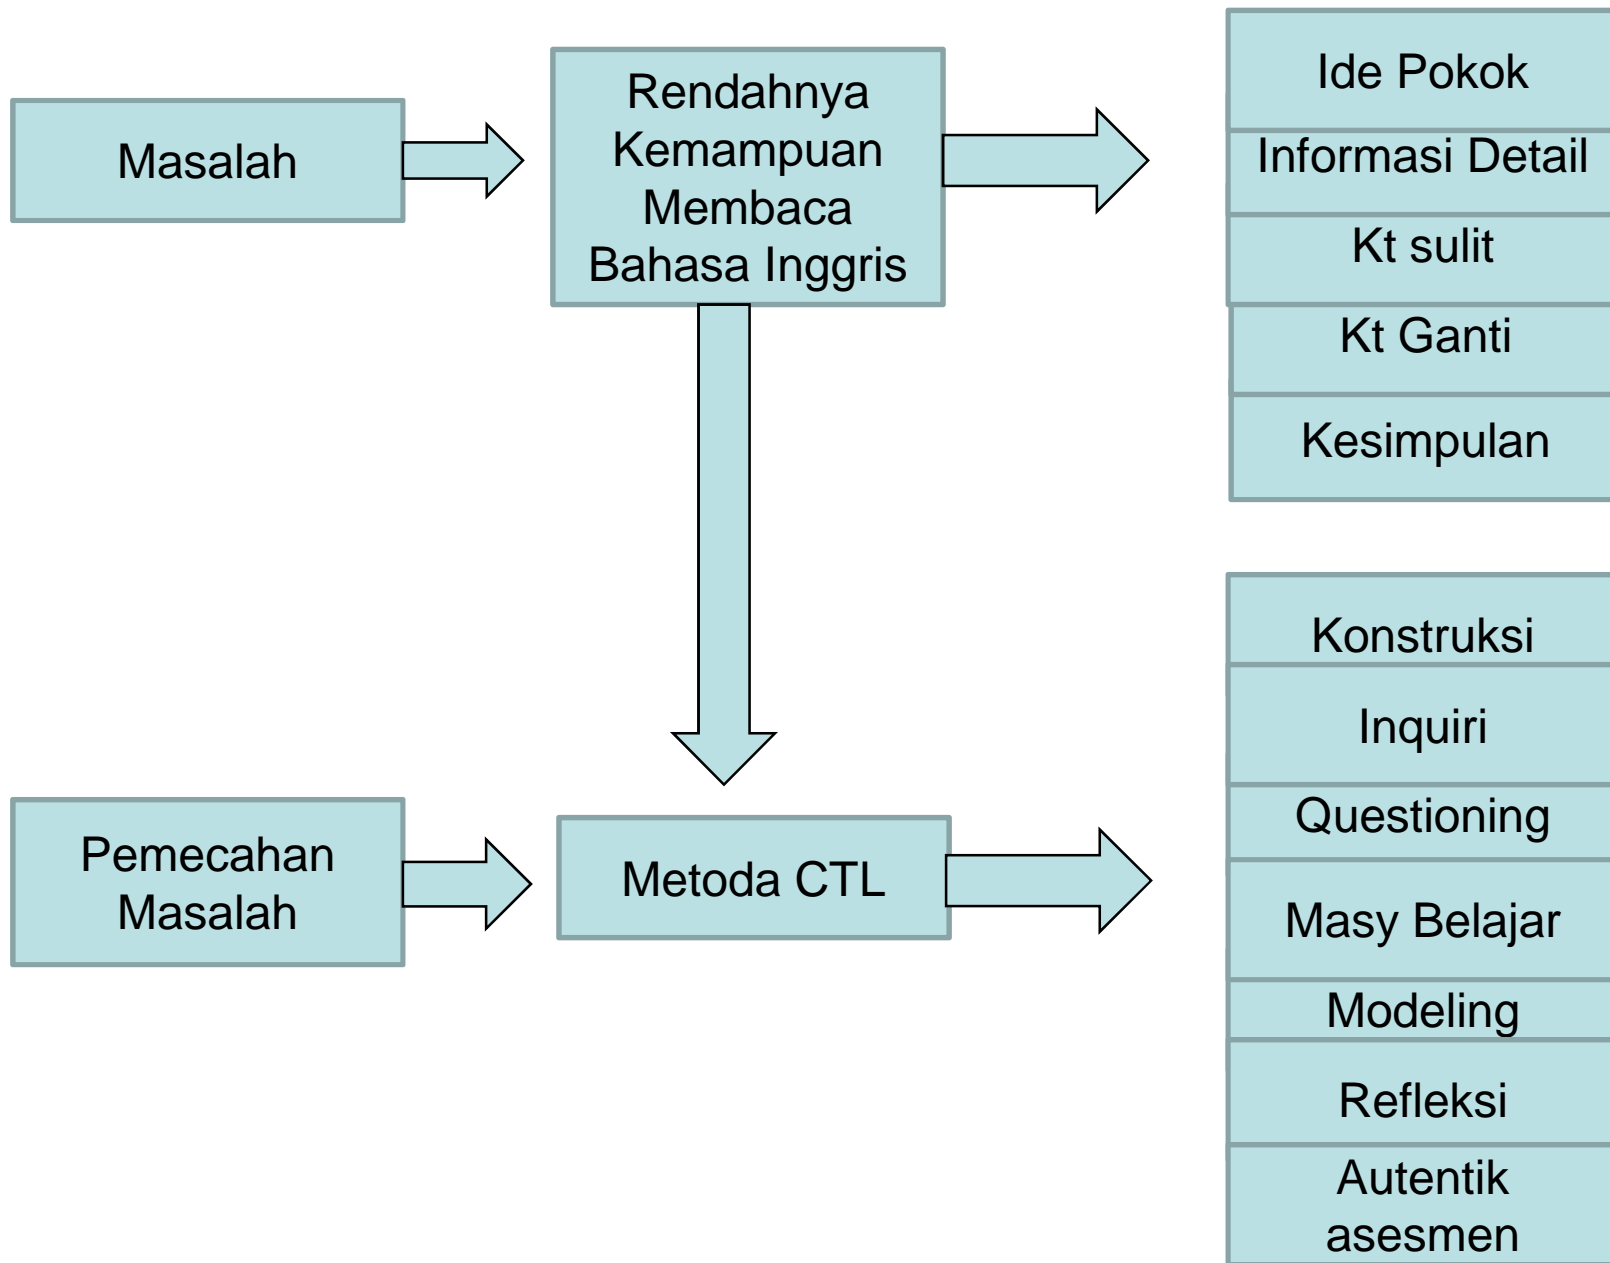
Masalah

Rendahnya Kemampuan Membaca Bahasa Inggris

Ide Pokok

Informasi Detail

Kt sulit

Kt Ganti

Kesimpulan

Konstruksi

Inquiri

Questioning

Masy Belajar

Modeling

Refleksi

Autentik asesmen

Pemecahan Masalah

Metoda CTL